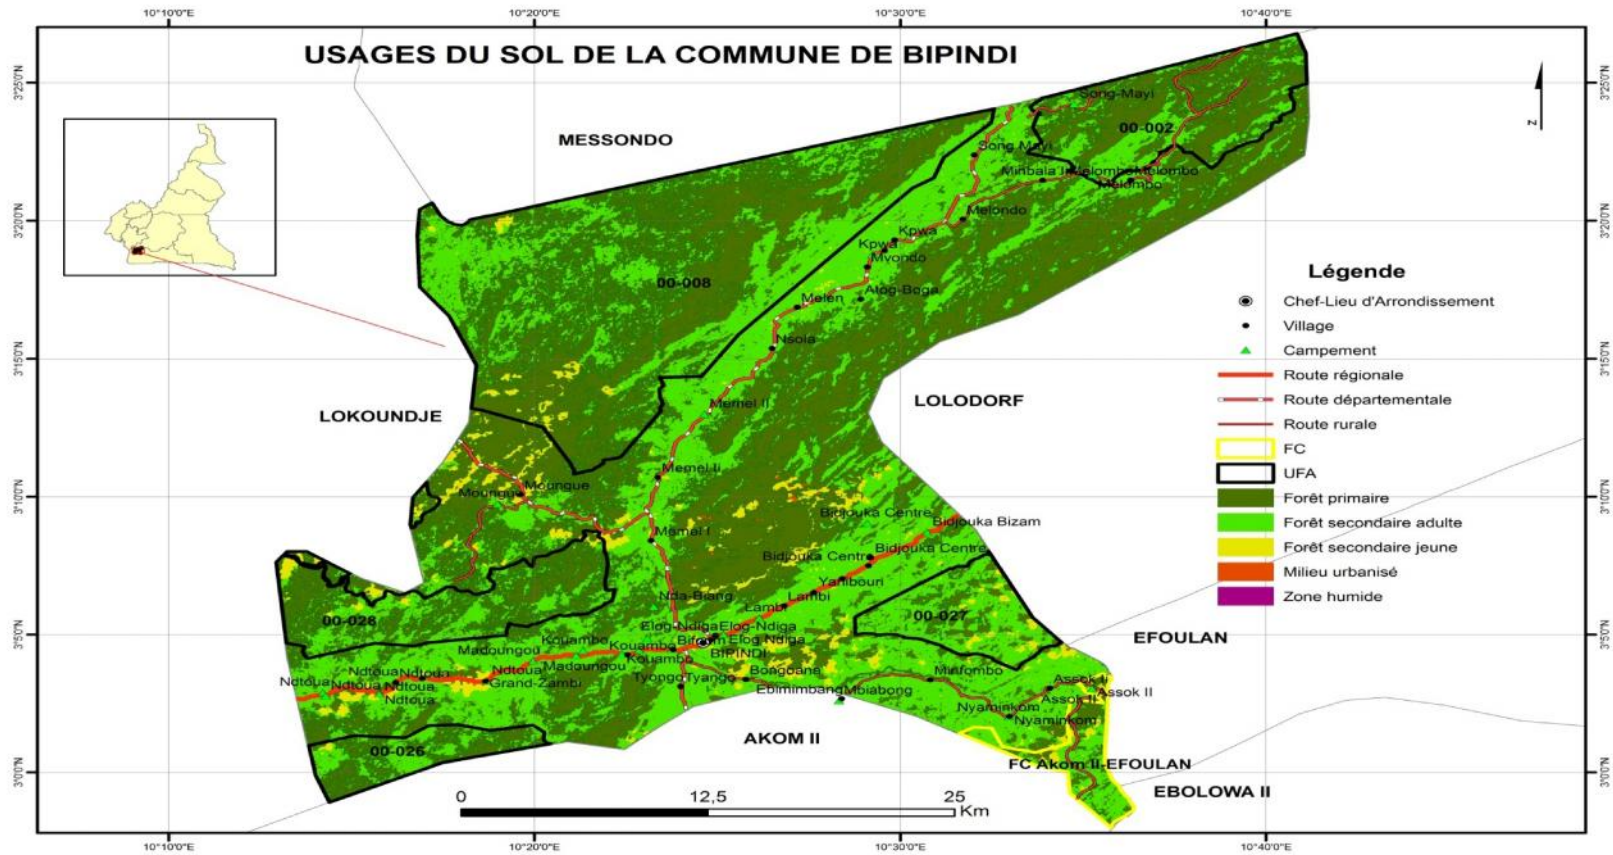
10°10'0"E
10°20'0"E
10°30'0"E
10°40'0"E

USAGES DU SOL DE LA COMMUNE DE BIPINDI

N

3°25'0"N
3°20'0"N
3°15'0"N
3°10'0"N
3°5'0"N
3°0'0"N

MESSONDO
Song-Mayi
00-002
Song Mayi
Minbala Ii
Melombo
Melombo
Melondo
Kpwa
Kpwa
Mvondo
00-008
Atog-Boga
Melen
Nsola
LOKOUNDJE
Memel II
LOLODORF
Memel II
Moungue
Moungue
Bidjouka Centre
Bidjouka Bizam
Memel I
Bidjouka Centre
Bidjouka Centre
Yanibouri
Nda-Biang
Lambi
Lambi
00-027
00-028
Elog-Ndiga
Elog-Ndiga
Kouambo
Kouambo
Bifa
Elog Ndiga
Madoungou
Kouambo
BIPINDI
Madoungou
Ndtoua
Ndtoua
Ndtoua
Ndtoua
Ndtoua
Ndtoua
Ndtoua
Grand-Zambi
Tyango
Tyango
Bongoane
Ebimimbang
Mbiabong
Minfombo
EFOULAN
Assok I
Assok II
Assok II
Nyaminkom
Nyaminkom
00-026
AKOM II
FC Akom II-EFOULAN
EBOLOWA II

0
12,5
25
Km

Légende
Chef-Lieu d'Arrondissement
Village
Campement
Route régionale
Route départementale
Route rurale
FC
UFA
Forêt primaire
Forêt secondaire adulte
Forêt secondaire jeune
Milieu urbanisé
Zone humide